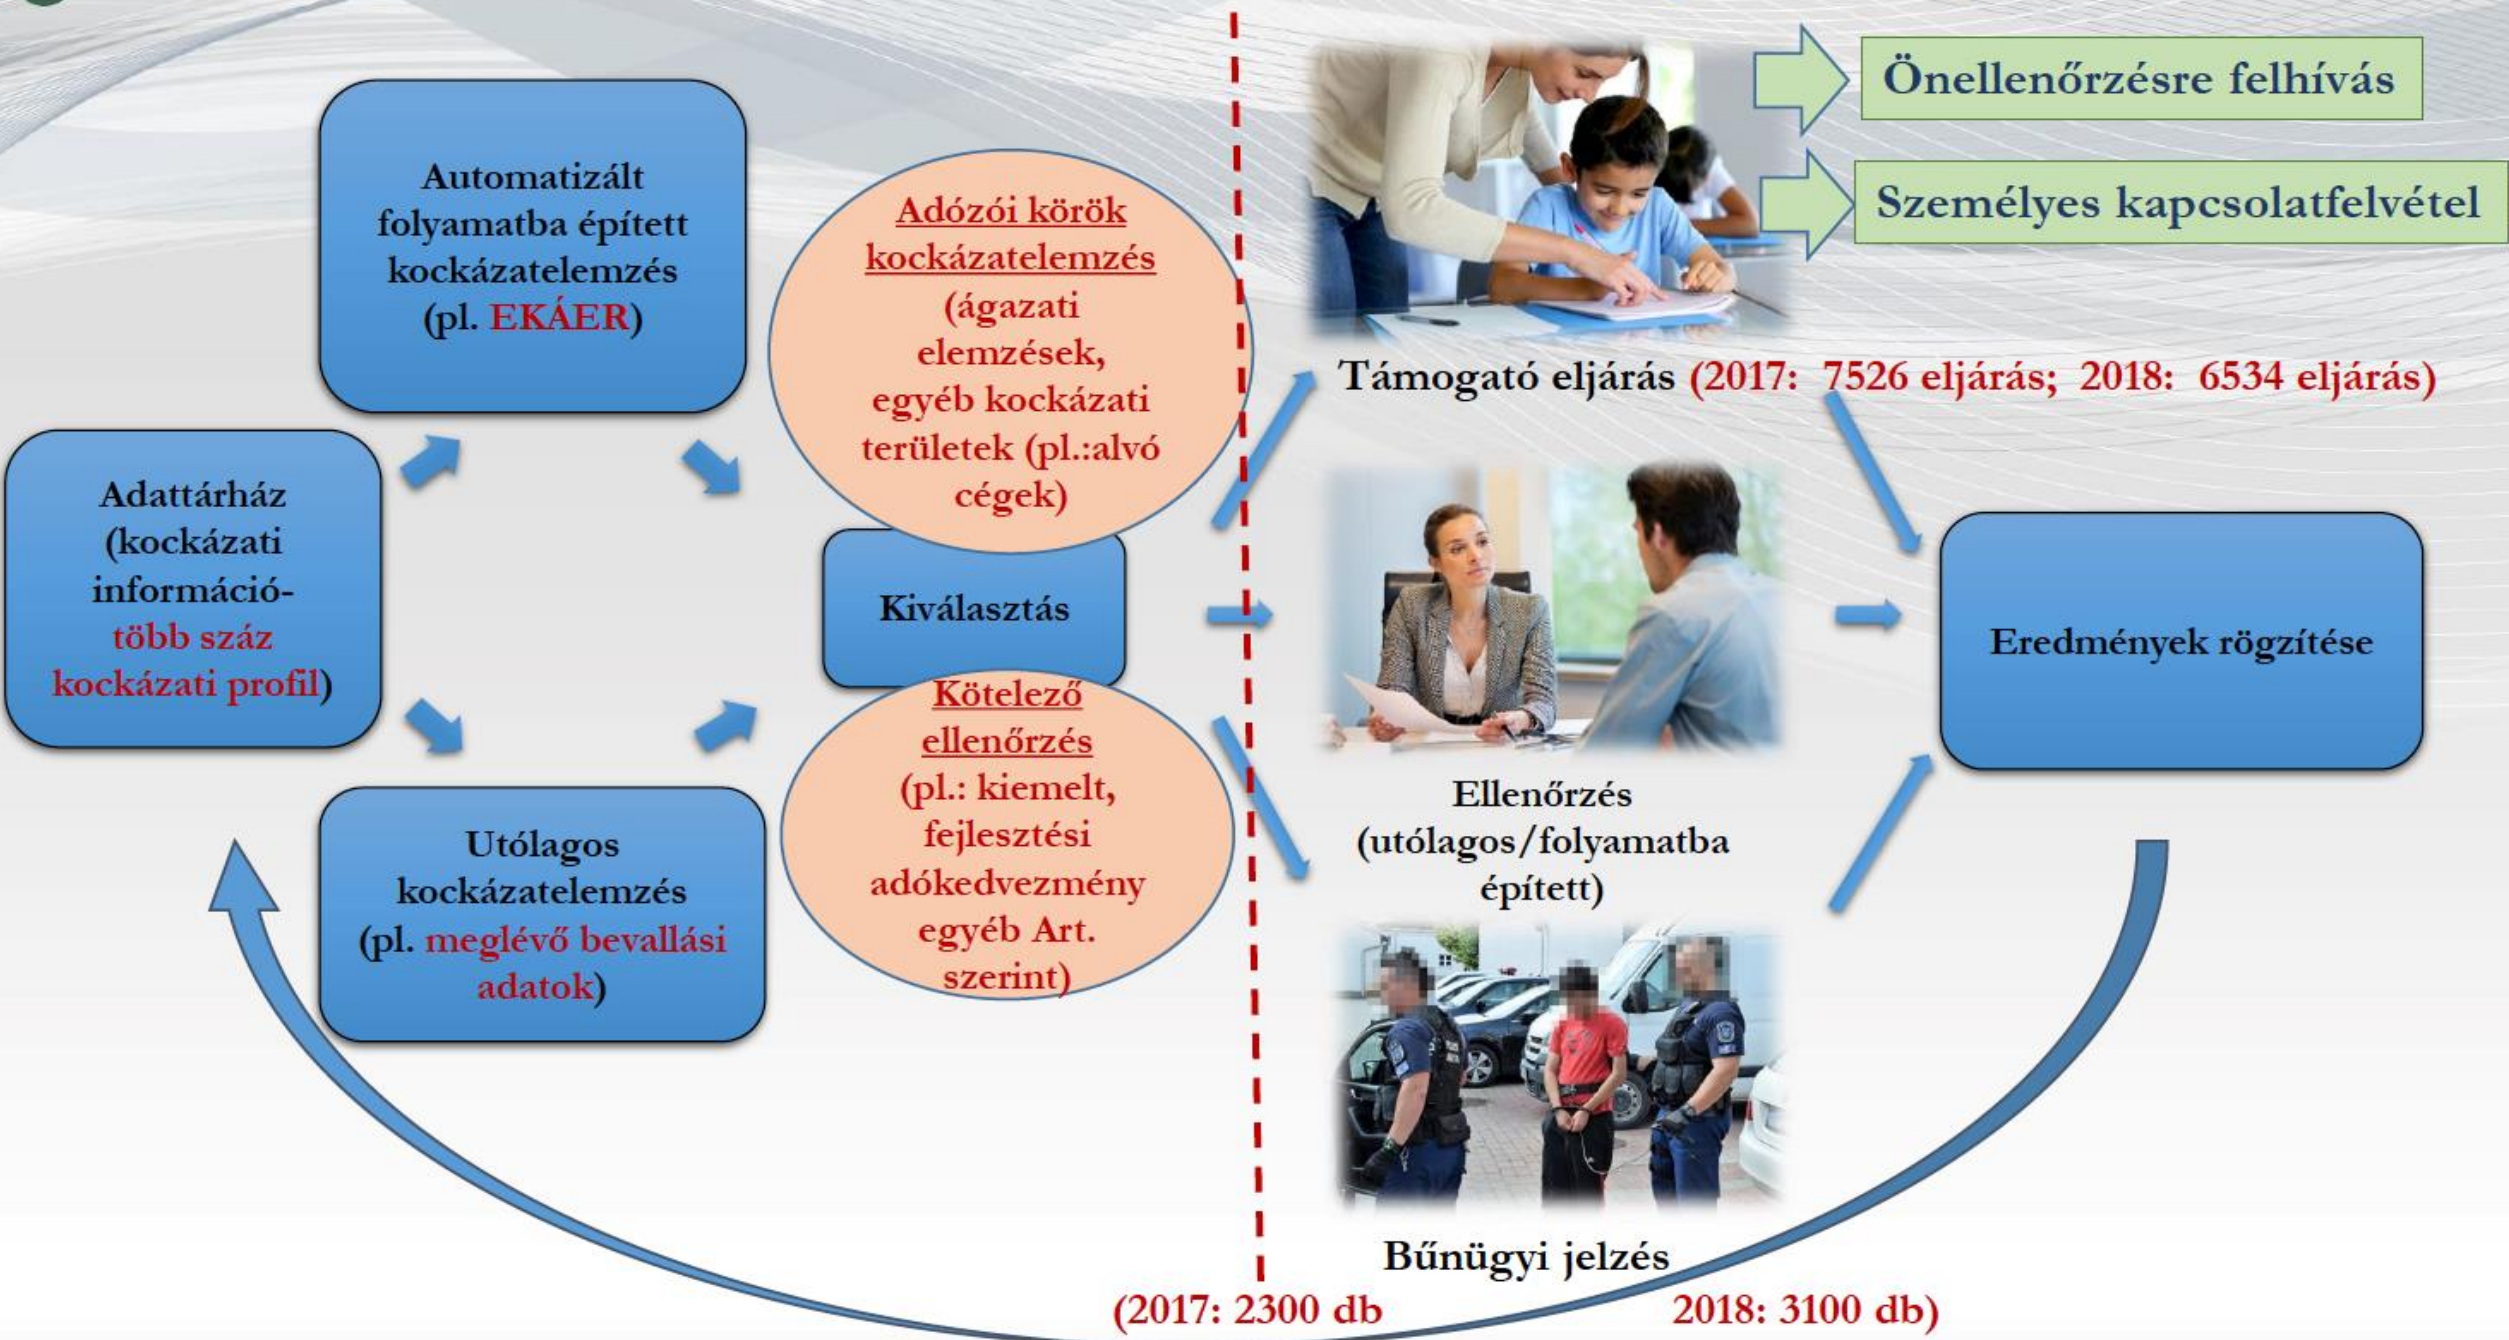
Adattárház (kockázati információ- több száz kockázati profil)

Automatizált folyamatba épített kockázatelemzés (pl. EKÁER)

Utólagos kockázatelemzés (pl. meglévő bevallási adatok)

Adózói körök kockázatelemzés (ágazati elemzések, egyéb kockázati területek (pl.:alvó cégek)

Kiválasztás

Kötelező ellenőrzés (pl.: kiemelt, fejlesztési adókedvezmény egyéb Art. szerint)

Önellenőrzésre felhívás

Személyes kapcsolatfelvétel

Támogató eljárás (2017: 7526 eljárás; 2018: 6534 eljárás)

Ellenőrzés (utólagos/folyamatba épített)

Eredmények rögzítése

Bűnügyi jelzés

(2017: 2300 db 2018: 3100 db)